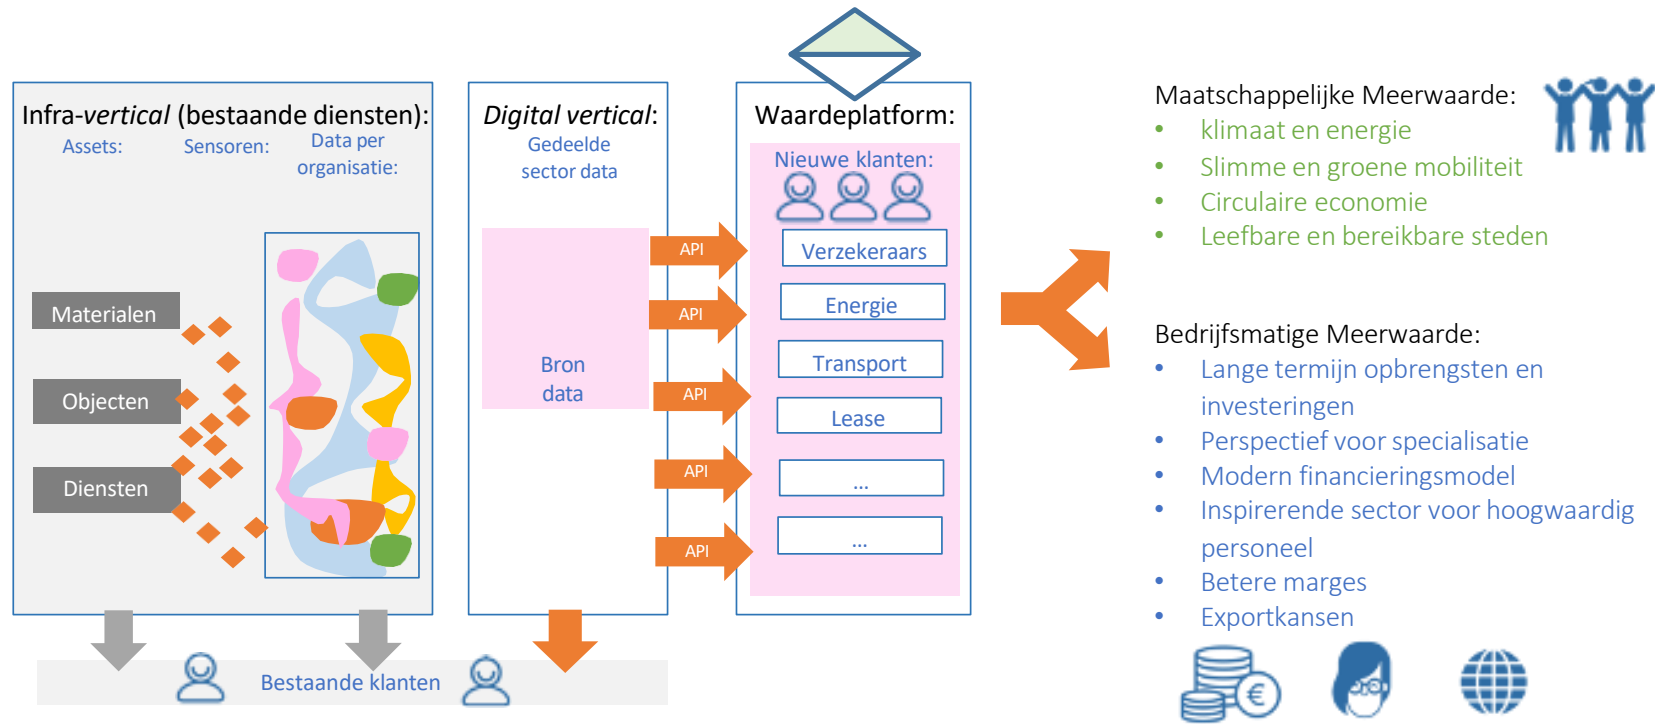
Infra-*vertical* (bestaande diensten):
Assets:
Sensoren:
Data per organisatie:

Materialen
Objecten
Diensten

*Digital vertical*:
Gedeelde sector data

Bron data

API
API
API
API
API

Waardeplatform:
Nieuwe klanten:
Verzekeraars
Energie
Transport
Lease
...
...

Bestaande klanten

Maatschappelijke Meerwaarde:
• klimaat en energie
• Slimme en groene mobiliteit
• Circulaire economie
• Leefbare en bereikbare steden

Bedrijfsmatige Meerwaarde:
• Lange termijn opbrengsten en investeringen
• Perspectief voor specialisatie
• Modern financieringsmodel
• Inspirerende sector voor hoogwaardig personeel
• Betere marges
• Exportkansen

€